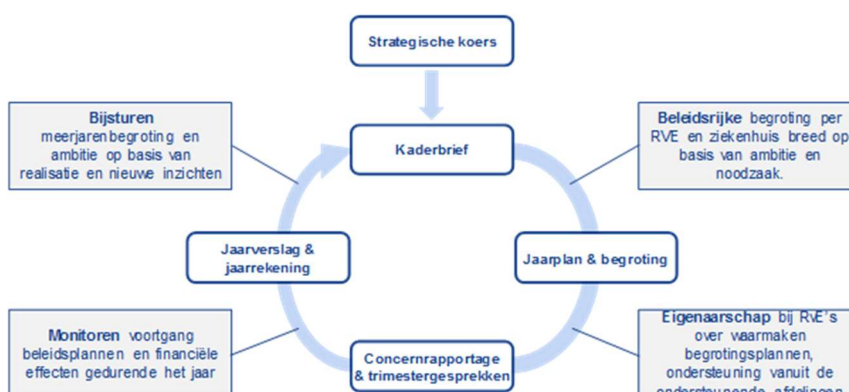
Strategische koers

Bijsturen meerjarenbegroting en ambitie op basis van realisatie en nieuwe inzichten

Kaderbrief

Beleidsrijke begroting per RVE en ziekenhuis breed op basis van ambitie en noodzaak.

Jaarverslag & jaarrekening

Jaarplan & begroting

Monitoren voortgang beleidsplannen en financiële effecten gedurende het jaar

Concernrapportage & trimestergesprekken

Eigenaarschap bij RvE's over waarmaken begrotingsplannen, ondersteuning vanuit de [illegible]